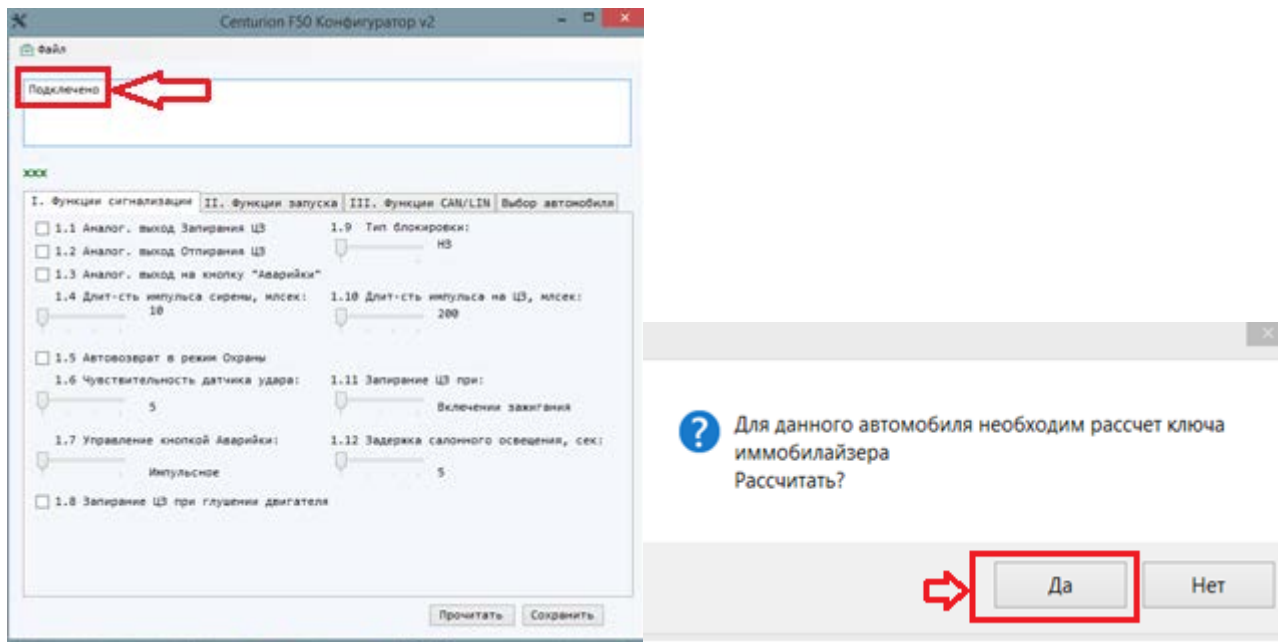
Centurion F50 Конфигуратор v2

Файл

Подключено

xxx

I. Функции сигнализации | II. Функции запуска | III. Функции CAN/LIN | Выбор автомобиля

1.1 Аналог. выход Запирания ЦЗ
1.2 Аналог. выход Отпирания ЦЗ
1.3 Аналог. выход на кнопку "Аварийки"
1.4 Длит-сть импульса сирены, млсек:
10
1.5 Автовозврат в режим Охраны
1.6 Чувствительность датчика удара:
5
1.7 Управление кнопкой Аварийки:
Импульсное
1.8 Запирание ЦЗ при глушении двигателя

1.9 Тип блокировки:
НЗ
1.10 Длит-сть импульса на ЦЗ, млсек:
200
1.11 Запирание ЦЗ при:
Включении зажигания
1.12 Задержка салонного освещения, сек:
5

Прочитать
Сохранить

Для данного автомобиля необходим рассчет ключа иммобилайзера
Рассчитать?

Да
Нет